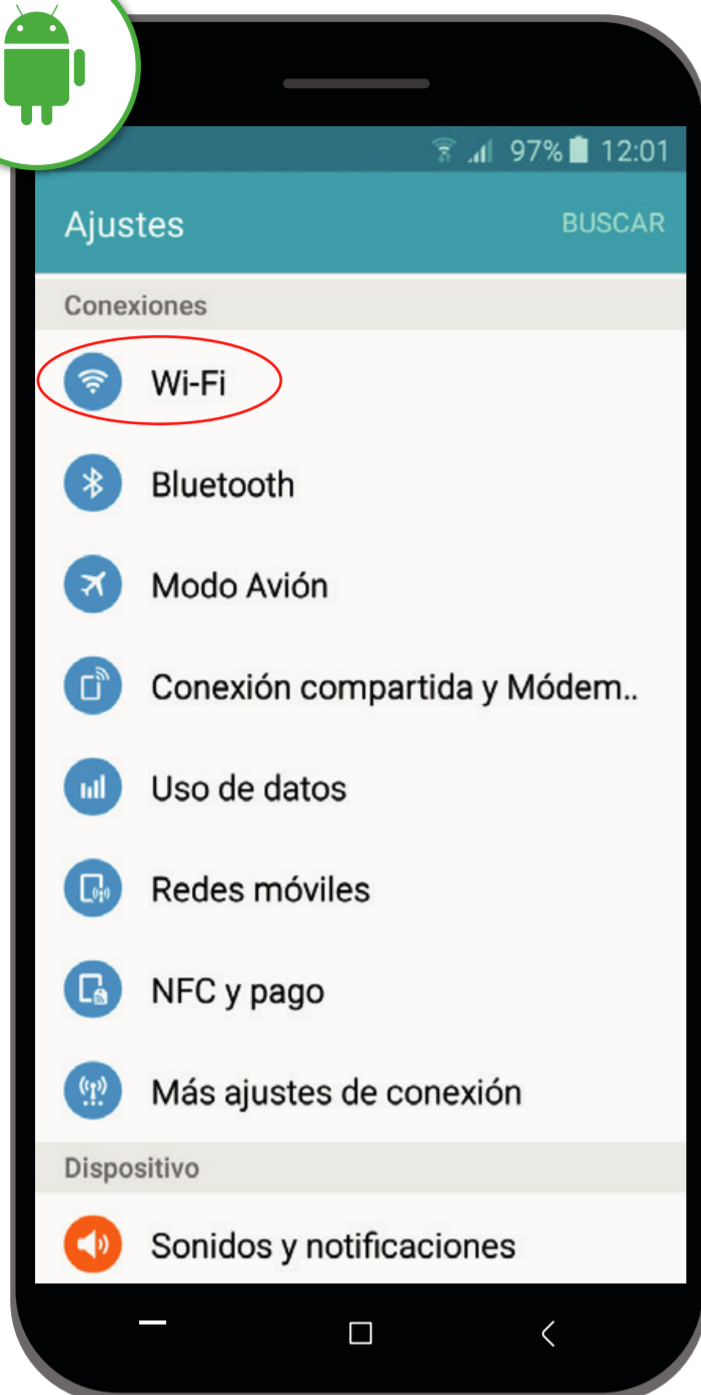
97% 12:01

Ajustes
BUSCAR

Conexiones

Wi-Fi

Bluetooth

Modo Avión

Conexión compartida y Módem..

Uso de datos

Redes móviles

NFC y pago

Más ajustes de conexión

Dispositivo

Sonidos y notificaciones